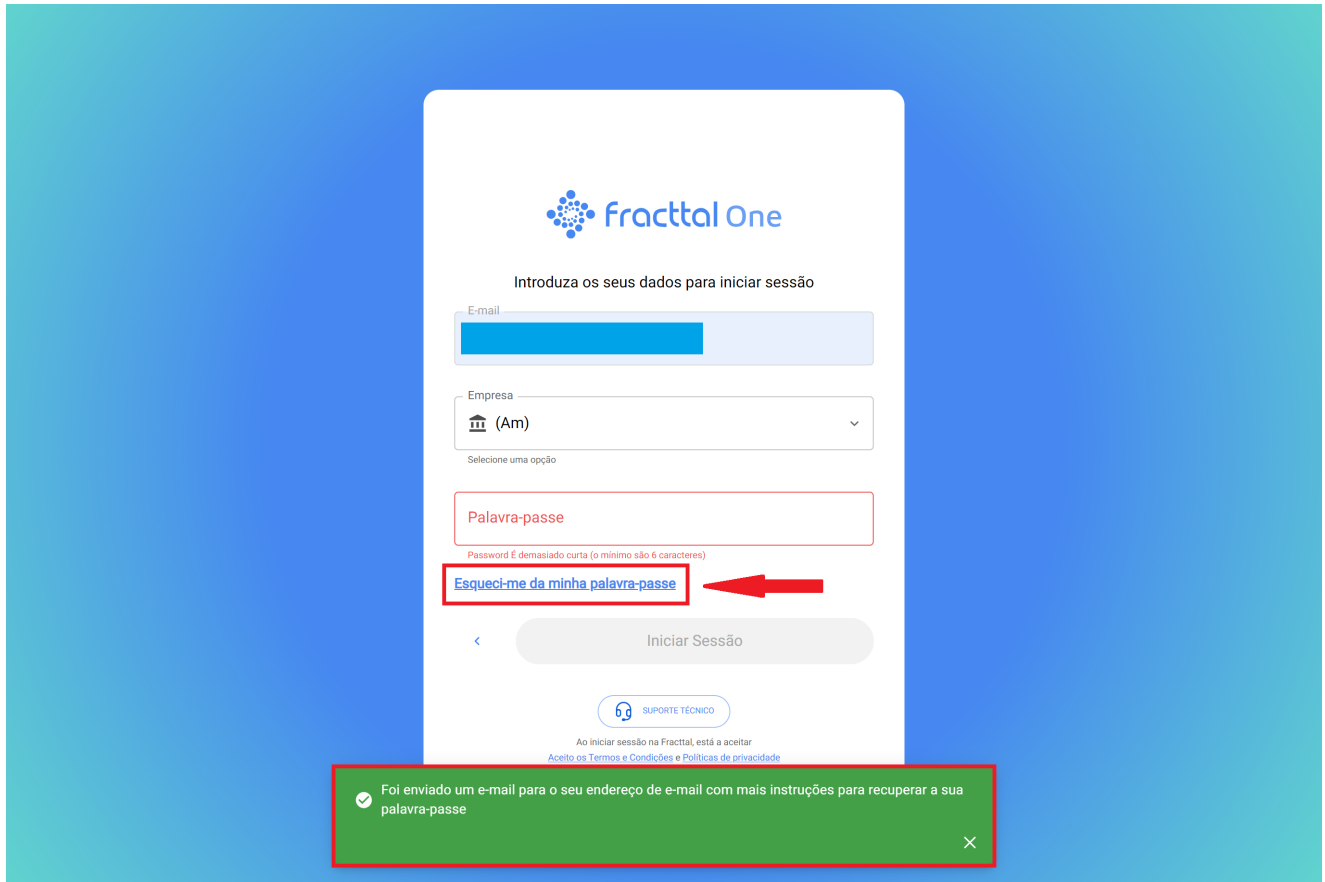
Fracttal One

Introduza os seus dados para iniciar sessão

E-mail

Empresa

(Am)

Selecione uma opção

Palavra-passe

Password É demasiado curta (o mínimo são 6 caracteres)

Esqueci-me da minha palavra-passe

<

Iniciar Sessão

SUPORTE TÉCNICO

Ao iniciar sessão na Fracttal, está a aceitar

Aceito os Termos e Condições e Políticas de privacidade

Foi enviado um e-mail para o seu endereço de e-mail com mais instruções para recuperar a sua palavra-passe

×